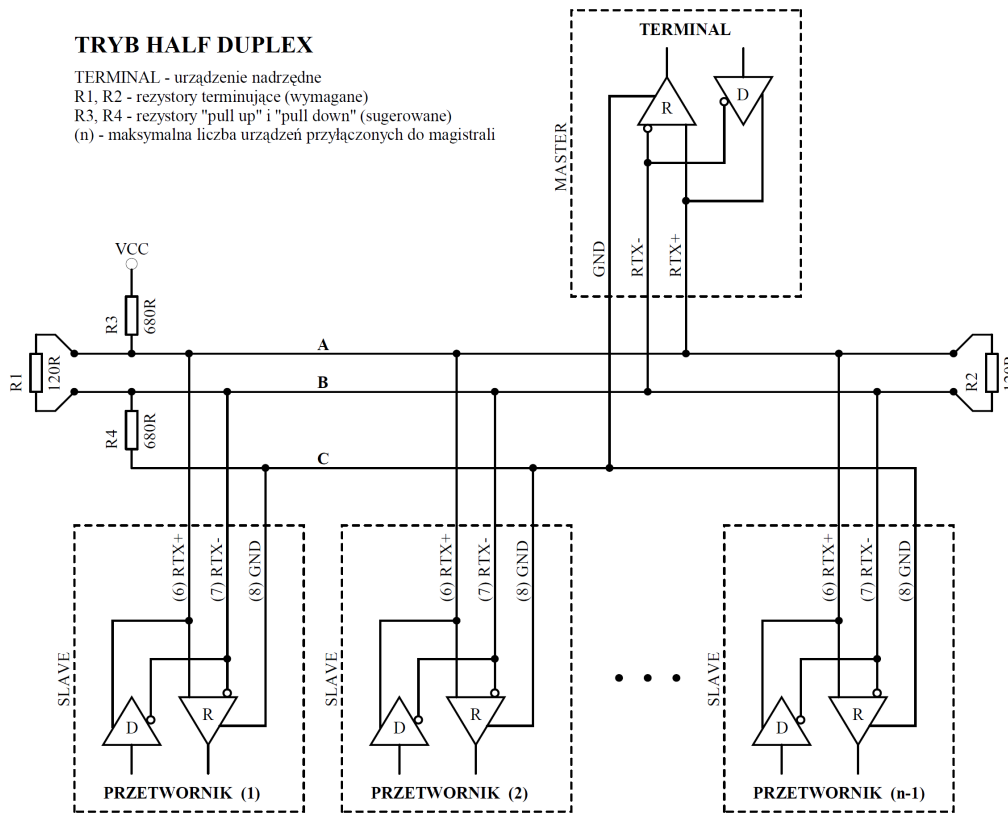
TRYB HALF DUPLEX

TERMINAL - urządzenie nadrzędne
R1, R2 - rezystory terminujące (wymagane)
R3, R4 - rezystory "pull up" i "pull down" (sugerowane)
(n) - maksymalna liczba urządzeń przyłączonych do magistrali

TERMINAL

R

D

MASTER

GND

RTX-

RTX+

VCC

R3

680R

R1

120R

A

B

R2

120R

R4

680R

C

(6) RTX+

(7) RTX-

(8) GND

SLAVE

D

R

PRZETWORNIK (1)

(6) RTX+

(7) RTX-

(8) GND

SLAVE

D

R

PRZETWORNIK (2)

(6) RTX+

(7) RTX-

(8) GND

SLAVE

D

R

PRZETWORNIK (n-1)